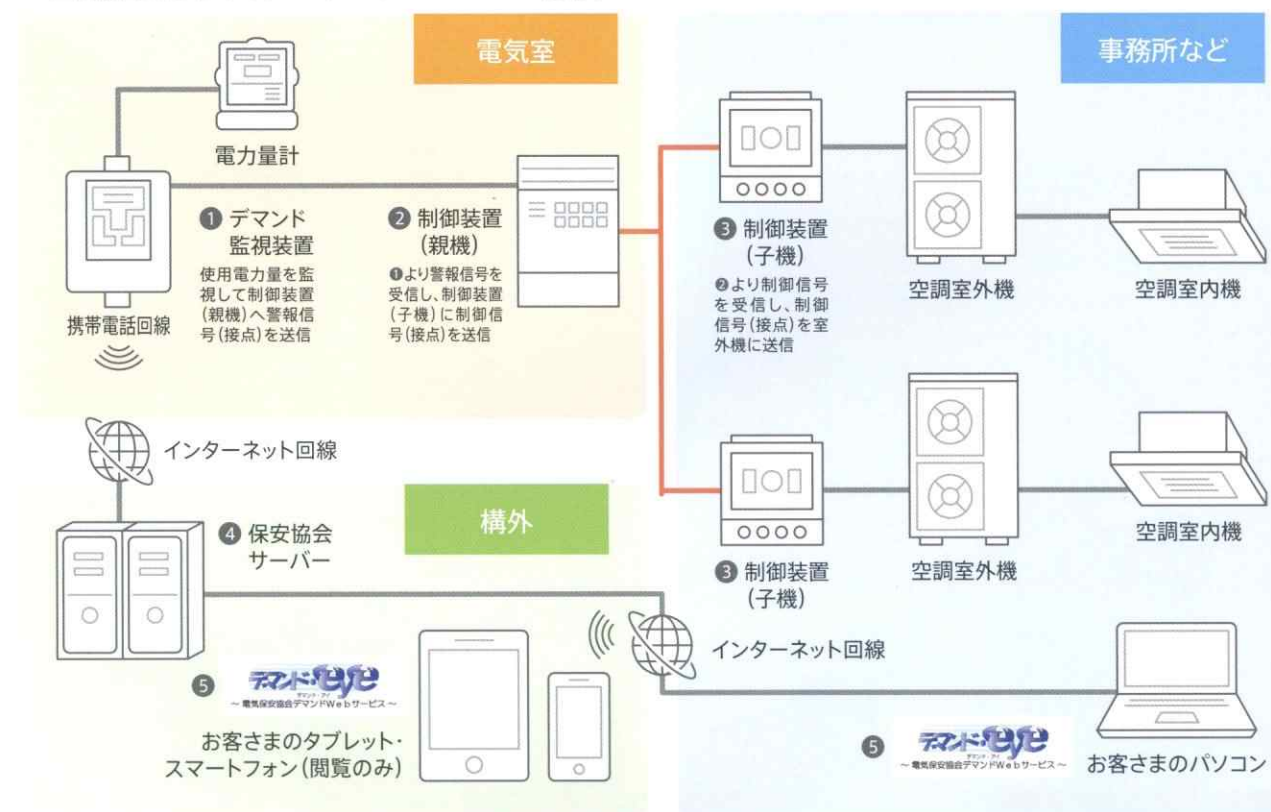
電気室

事務所など

電力量計

❶ デマンド監視装置

使用電力量を監視して制御装置(親機)へ警報信号(接点)を送信

携帯電話回線

❷ 制御装置(親機)

❶より警報信号を受信し、制御装置(子機)に制御信号(接点)を送信

❸ 制御装置(子機)

❷より制御信号を受信し、制御信号(接点)を室外機に送信

空調室外機

空調室内機

インターネット回線

構外

❹ 保安協会サーバー

空調室内機

❸ 制御装置(子機)

空調室外機

インターネット回線

❺ デマンド・eye デマンド・アイ ~電気保安協会デマンドWebサービス~

お客さまのタブレット・スマートフォン(閲覧のみ)

❺ デマンド・eye デマンド・アイ ~電気保安協会デマンドWebサービス~

お客さまのパソコン